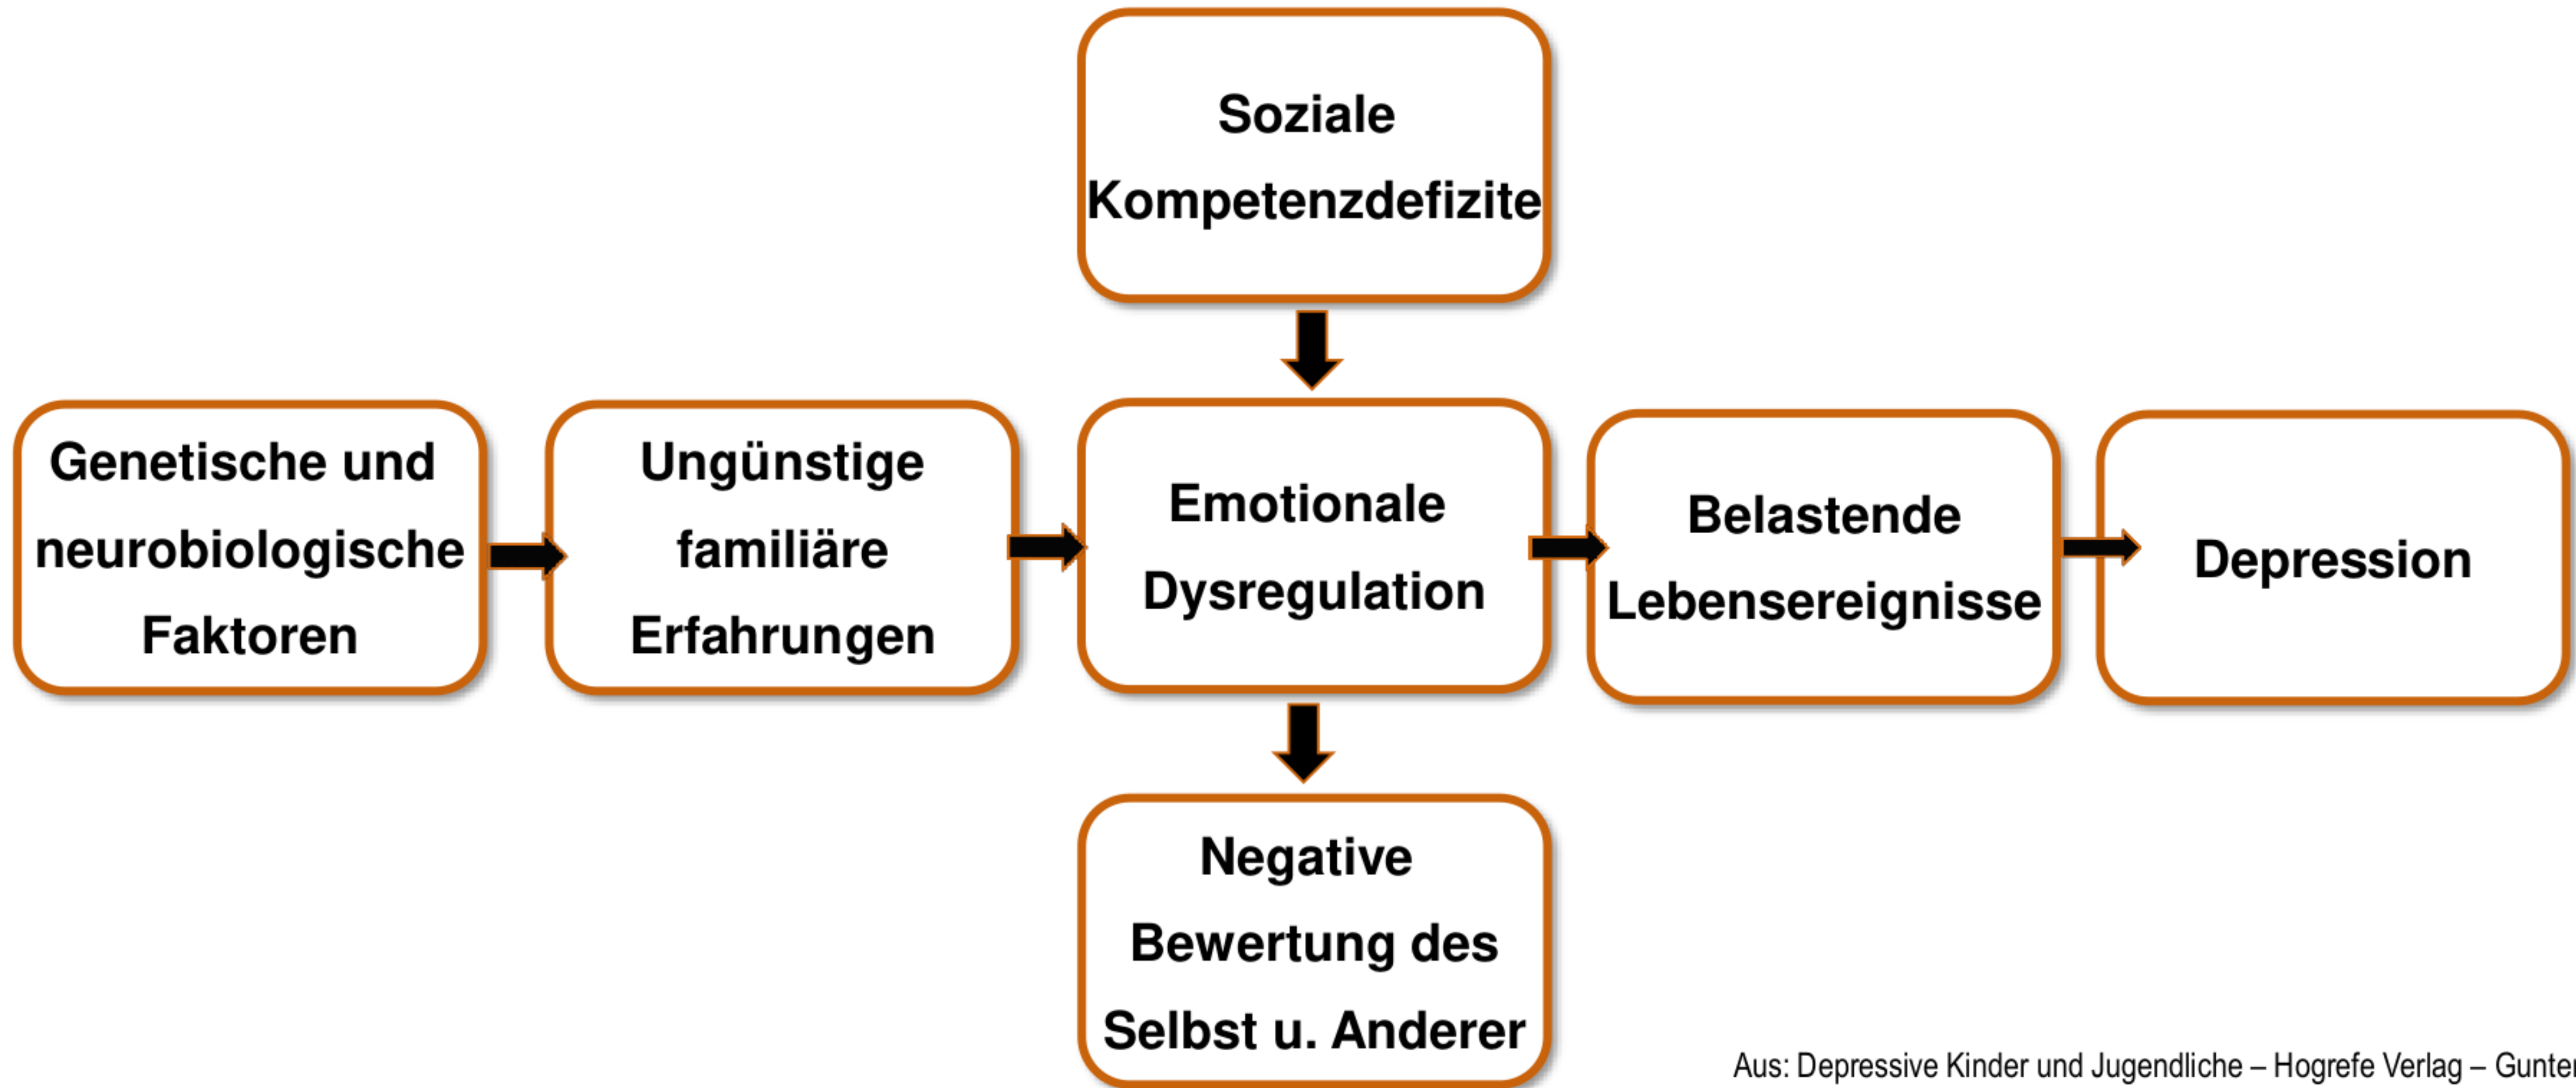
Soziale Kompetenzdefizite

Genetische und neurobiologische Faktoren

Ungünstige familiäre Erfahrungen

Emotionale Dysregulation

Belastende Lebensereignisse

Depression

Negative Bewertung des Selbst u. Anderer

Aus: Depressive Kinder und Jugendliche – Hogrefe Verlag – Gunter